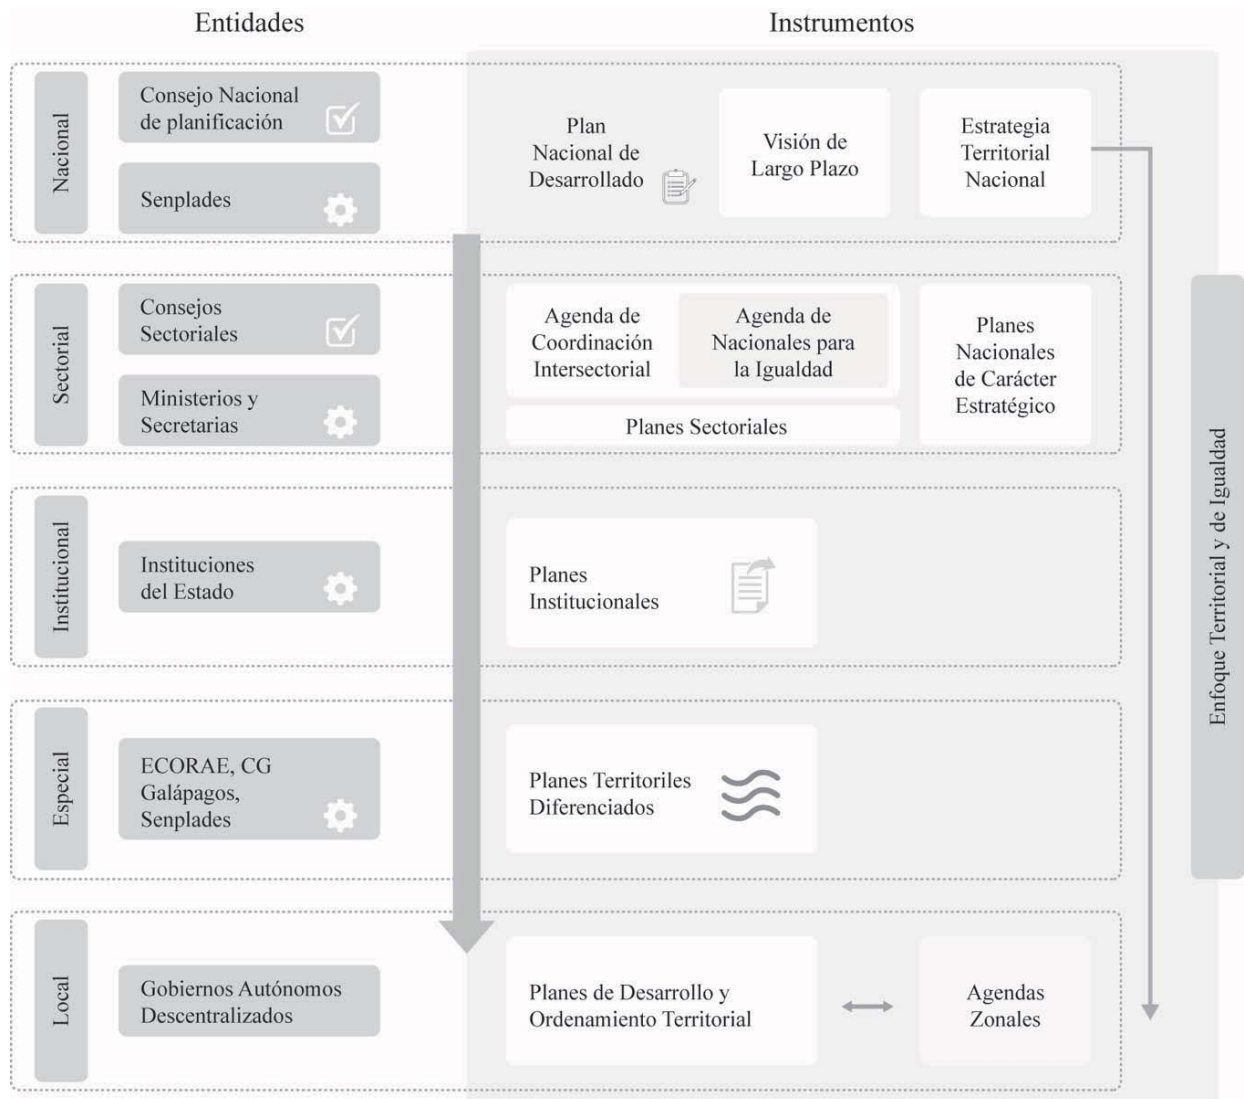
Entidades

Instrumentos

Nacional

Consejo Nacional de planificación

Senplades

Plan Nacional de Desarrollado

Visión de Largo Plazo

Estrategia Territorial Nacional

Sectorial

Consejos Sectoriales

Ministerios y Secretarias

Agenda de Coordinación Intersectorial

Agenda de Nacionales para la Igualdad

Planes Sectoriales

Planes Nacionales de Carácter Estratégico

Institucional

Instituciones del Estado

Planes Institucionales

Especial

ECORAE, CG Galápagos, Senplades

Planes Territoriles Diferenciados

Local

Gobiernos Autónomos Descentralizados

Planes de Desarrollo y Ordenamiento Territorial

Agendas Zonales

Enfoque Territorial y de Igualdad